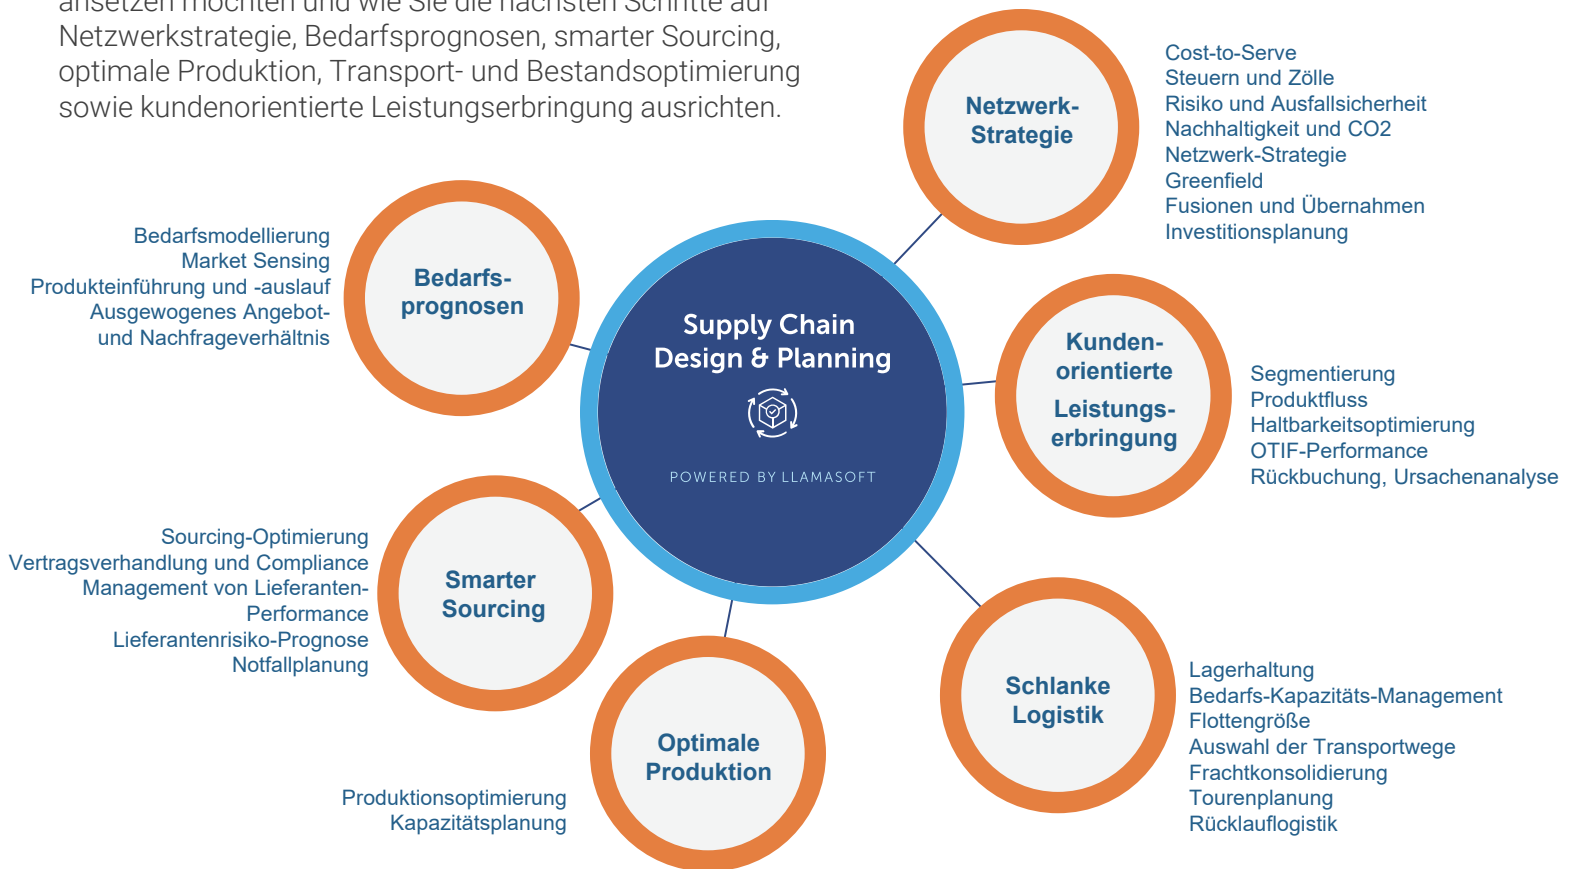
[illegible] Netzwerkstrategie, Bedarfsprognosen, smarter Sourcing, optimale Produktion, Transport- und Bestandsoptimierung sowie kundenorientierte Leistungserbringung ausrichten.

Netzwerk-Strategie

Cost-to-Serve
Steuern und Zölle
Risiko und Ausfallsicherheit
Nachhaltigkeit und CO2
Netzwerk-Strategie
Greenfield
Fusionen und Übernahmen
Investitionsplanung

Bedarfsmodellierung
Market Sensing
Produkteinführung und -auslauf
Ausgewogenes Angebot- und Nachfrageverhältnis

Bedarfs-prognosen

Supply Chain Design & Planning

POWERED BY LLAMASOFT

Kunden-orientierte Leistungs-erbringung

Segmentierung
Produktfluss
Haltbarkeitsoptimierung
OTIF-Performance
Rückbuchung, Ursachenanalyse

Sourcing-Optimierung
Vertragsverhandlung und Compliance
Management von Lieferanten-Performance
Lieferantenrisiko-Prognose
Notfallplanung

Smarter Sourcing

Schlanke Logistik

Lagerhaltung
Bedarfs-Kapazitäts-Management
Flottengröße
Auswahl der Transportwege
Frachtkonsolidierung
Tourenplanung
Rücklauflogistik

Optimale Produktion

Produktionsoptimierung
Kapazitätsplanung